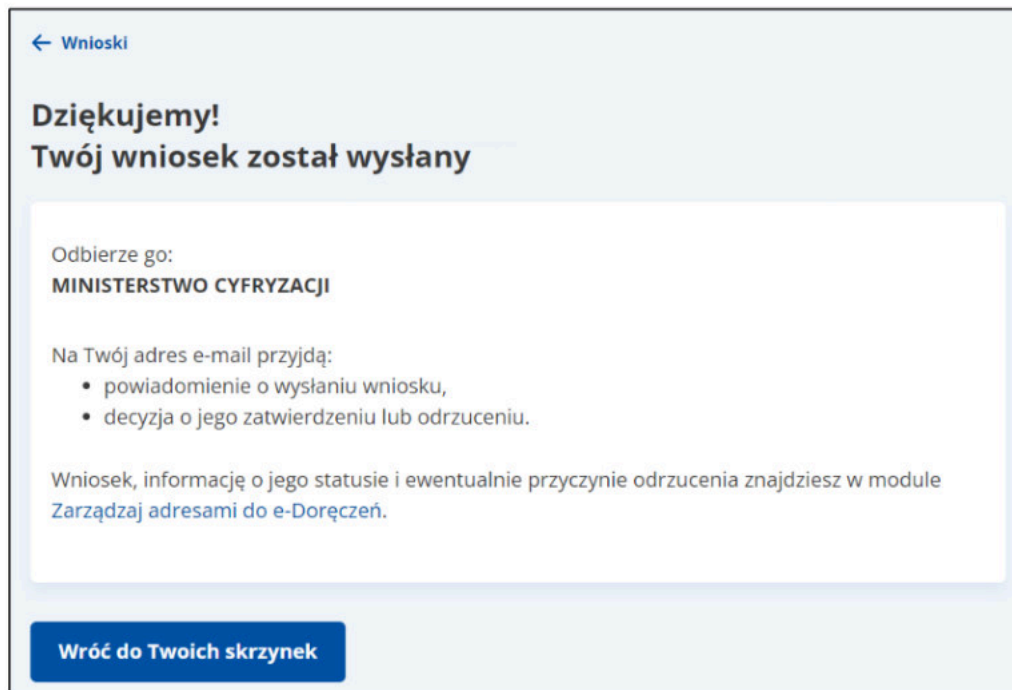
← Wnioski

Dziękujemy!
Twój wniosek został wysłany

Odbierze go:
MINISTERSTWO CYFRYZACJI

Na Twój adres e-mail przyjdą:
• powiadomienie o wysłaniu wniosku,
• decyzja o jego zatwierdzeniu lub odrzuceniu.

Wniosek, informację o jego statusie i ewentualnie przyczynie odrzucenia znajdziesz w module Zarządzaj adresami do e-Doręczeń.

Wróć do Twoich skrzynek